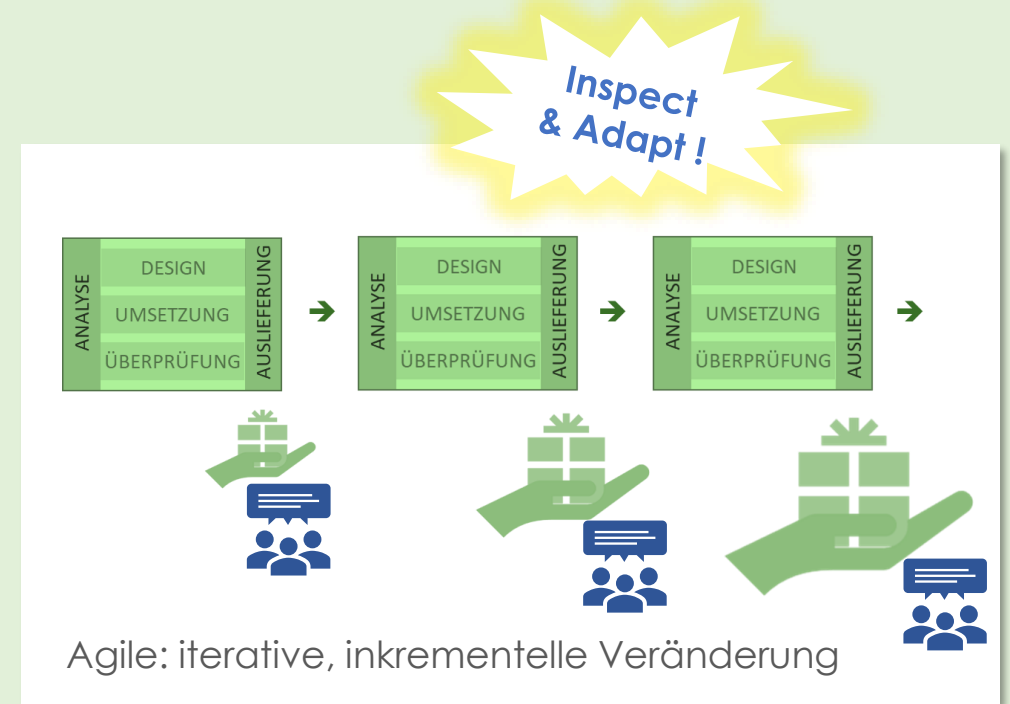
Inspect & Adapt !

ANALYSE
DESIGN
UMSETZUNG
ÜBERPRÜFUNG
AUSLIEFERUNG

ANALYSE
DESIGN
UMSETZUNG
ÜBERPRÜFUNG
AUSLIEFERUNG

ANALYSE
DESIGN
UMSETZUNG
ÜBERPRÜFUNG
AUSLIEFERUNG

Agile: iterative, inkrementelle Veränderung